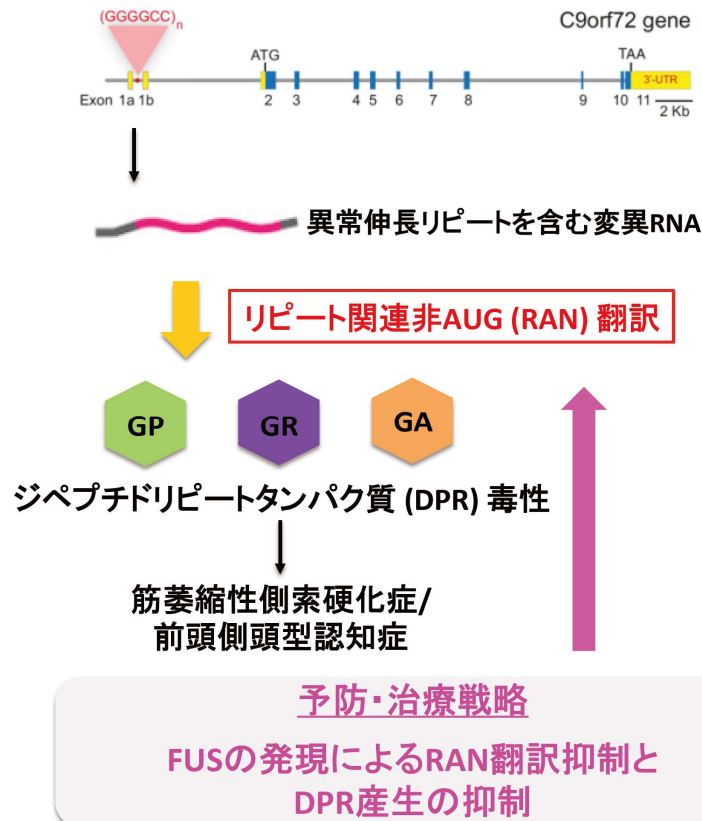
$(GGGGCC)_n$

C9orf72 gene

ATG

TAA

3'-UTR

Exon 1a 1b 2 3 4 5 6 7 8 9 10 11

2 Kb

異常伸長リピートを含む変異RNA

リピート関連非AUG (RAN) 翻訳

GP

GR

GA

ジペプチドリピートタンパク質 (DPR) 毒性

筋萎縮性側索硬化症/
前頭側頭型認知症

予防・治療戦略

FUSの発現によるRAN翻訳抑制と
DPR産生の抑制